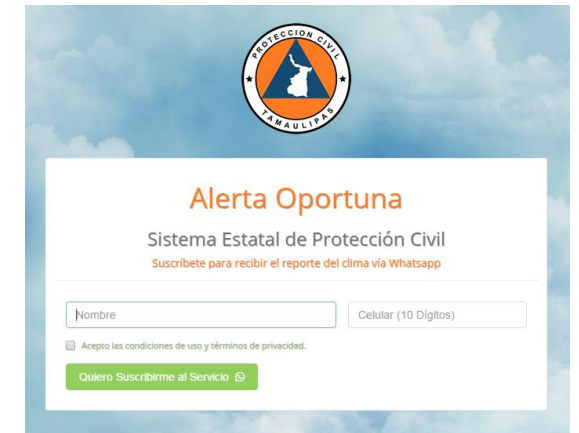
PROTECCION CIVIL
TAMAULIPAS

Alerta Oportuna

Sistema Estatal de Protección Civil

Suscribete para recibir el reporte del clima vía Whatsapp

Nombre

Celular (10 Digitos)

Acepto las condiciones de uso y términos de privacidad.

Quiero Suscribirme al Servicio